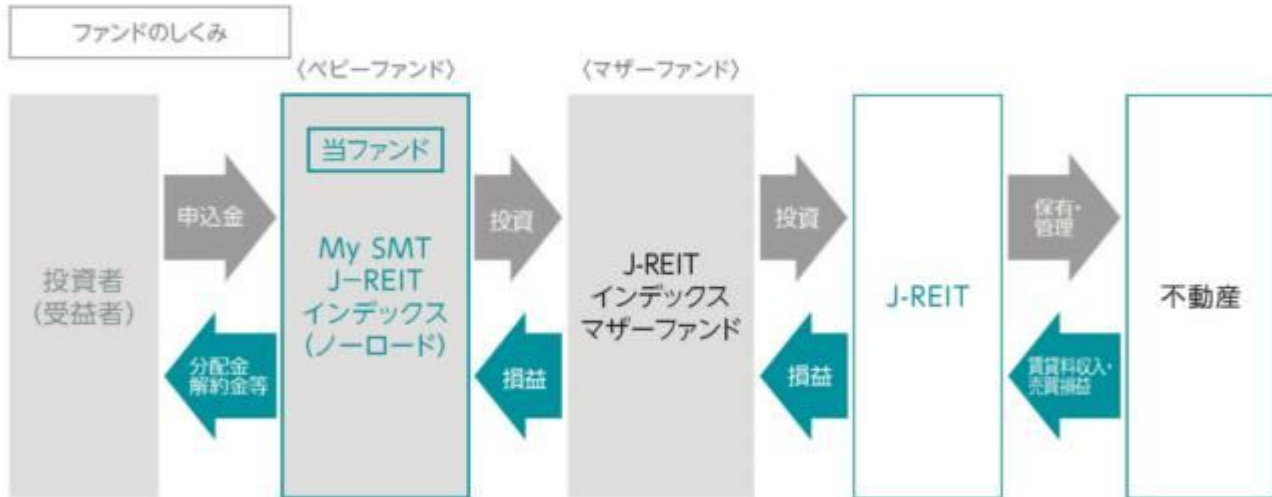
ファンドのしくみ

〈ベビーファンド〉

〈マザーファンド〉

投資者（受益者）

申込金

分配金解約金等

当ファンド

My SMT J−REIT インデックス（ノーロード）

投資

損益

J-REIT インデックス マザーファンド

投資

損益

J-REIT

保有・管理

賃貸料収入・売買損益

不動産